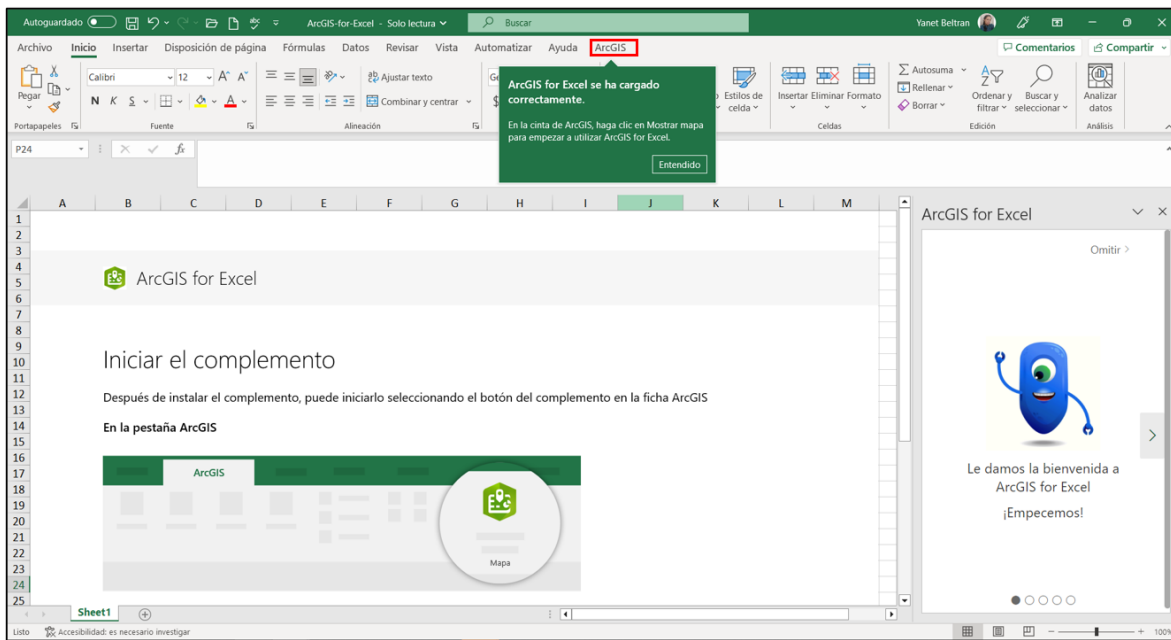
Autoguardado ArcGIS-for-Excel - Solo lectura Buscar Yanet Beltran

Archivo Inicio Insertar Disposición de página Fórmulas Datos Revisar Vista Automatizar Ayuda ArcGIS Comentarios Compartir

Pegar Portapapeles Calibri 12 N K S Fuente Ajustar texto Combinar y centrar Alineación Estilos de celda Insertar Eliminar Formato Celdas Autosuma Rellenar Borrar Ordenar y filtrar Buscar y seleccionar Edición Analizar datos Análisis

ArcGIS for Excel se ha cargado correctamente.

En la cinta de ArcGIS, haga clic en Mostrar mapa para empezar a utilizar ArcGIS for Excel.

Entendido

P24

A B C D E F G H I J K L M

1 2 3 4 5 6 7 8 9 10 11 12 13 14 15 16 17 18 19 20 21 22 23 24 25

ArcGIS for Excel

Iniciar el complemento

Después de instalar el complemento, puede iniciarlo seleccionando el botón del complemento en la ficha ArcGIS

En la pestaña ArcGIS

ArcGIS

Mapa

ArcGIS for Excel

Omitir >

Le damos la bienvenida a ArcGIS for Excel

¡Empecemos!

Sheet1

Listo Accesibilidad: es necesario investigar 100%